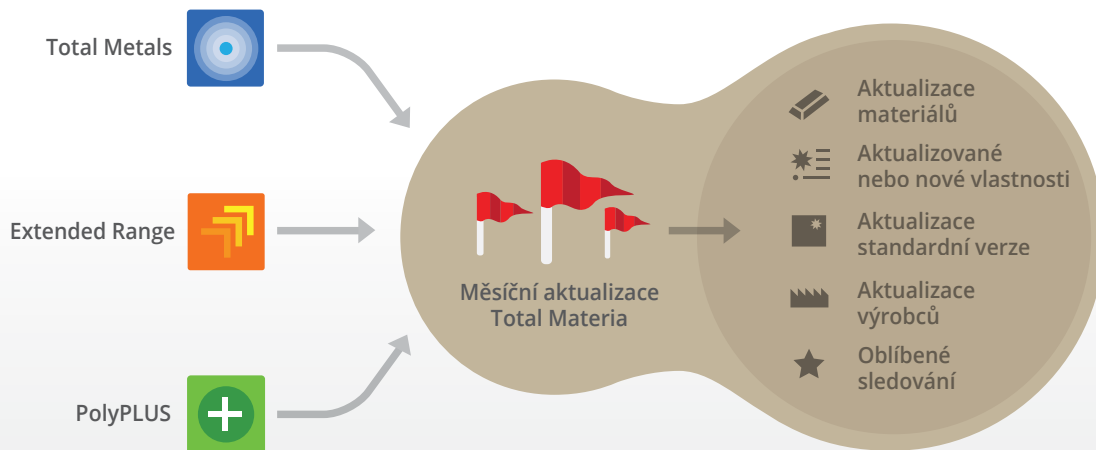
Total Metals

Extended Range

PolyPLUS

Měsíční aktualizace Total Materia

Aktualizace materiálů

Aktualizované nebo nové vlastnosti

Aktualizace standardní verze

Aktualizace výrobců

Oblíbené sledování